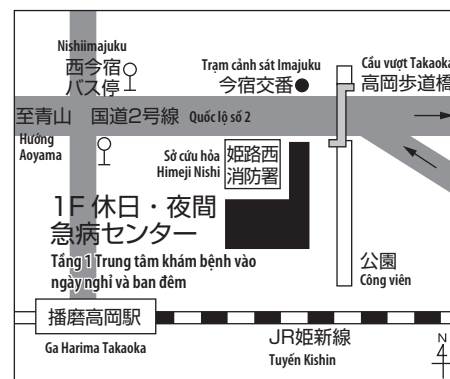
Nishiimajuku
西今宿
バス停

Trạm cảnh sát Imajuku
今宿交番

Cầu vượt Takaoka
高岡歩道橋

至青山 国道2号線 Quốc lộ số 2

Hướng Aoyama

Sở cứu hỏa Himeji Nishi
姫路西
消防署

1F 休日・夜間
急病センター
Tầng 1 Trung tâm khám bệnh vào ngày nghỉ và ban đêm

公園
Công viên

播磨高岡駅
Ga Harima Takaoka

JR姫新線
Tuyến Kishin

N